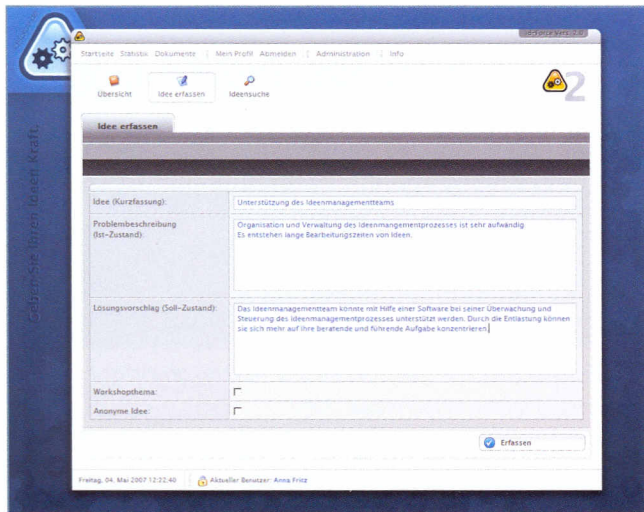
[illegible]

Startseite Statistik Dokumente | Mein Profil Abmelden | Administration | Info

Übersicht Idee erfassen Ideensuche

2

Idee erfassen

Geben Sie Ihren Ideen Kraft.

| | |
|---|---|
| Idee (Kurzfassung): | Unterstützung des Ideenmanagementteams |
| Problembeschreibung (Ist-Zustand): | Organisation und Verwaltung des Ideenmangementprozesses ist sehr aufwändig Es entstehen lange Bearbeitungszeiten von Ideen. |
| Lösungsvorschlag (Soll-Zustand): | Das Ideenmanagementteam könnte mit Hilfe einer Software bei seiner Überwachung und Steuerung des Ideenmanagementprozesses unterstützt werden. Durch die Entlastung können sie sich mehr auf ihre beratende und führende Aufgabe konzentrieren. |
| Workshopthema: | |
| Anonyme Idee: | |

Erfassen

Freitag, 04. Mai 2007 12:22:40 Aktueller Benutzer: Anna Fricz